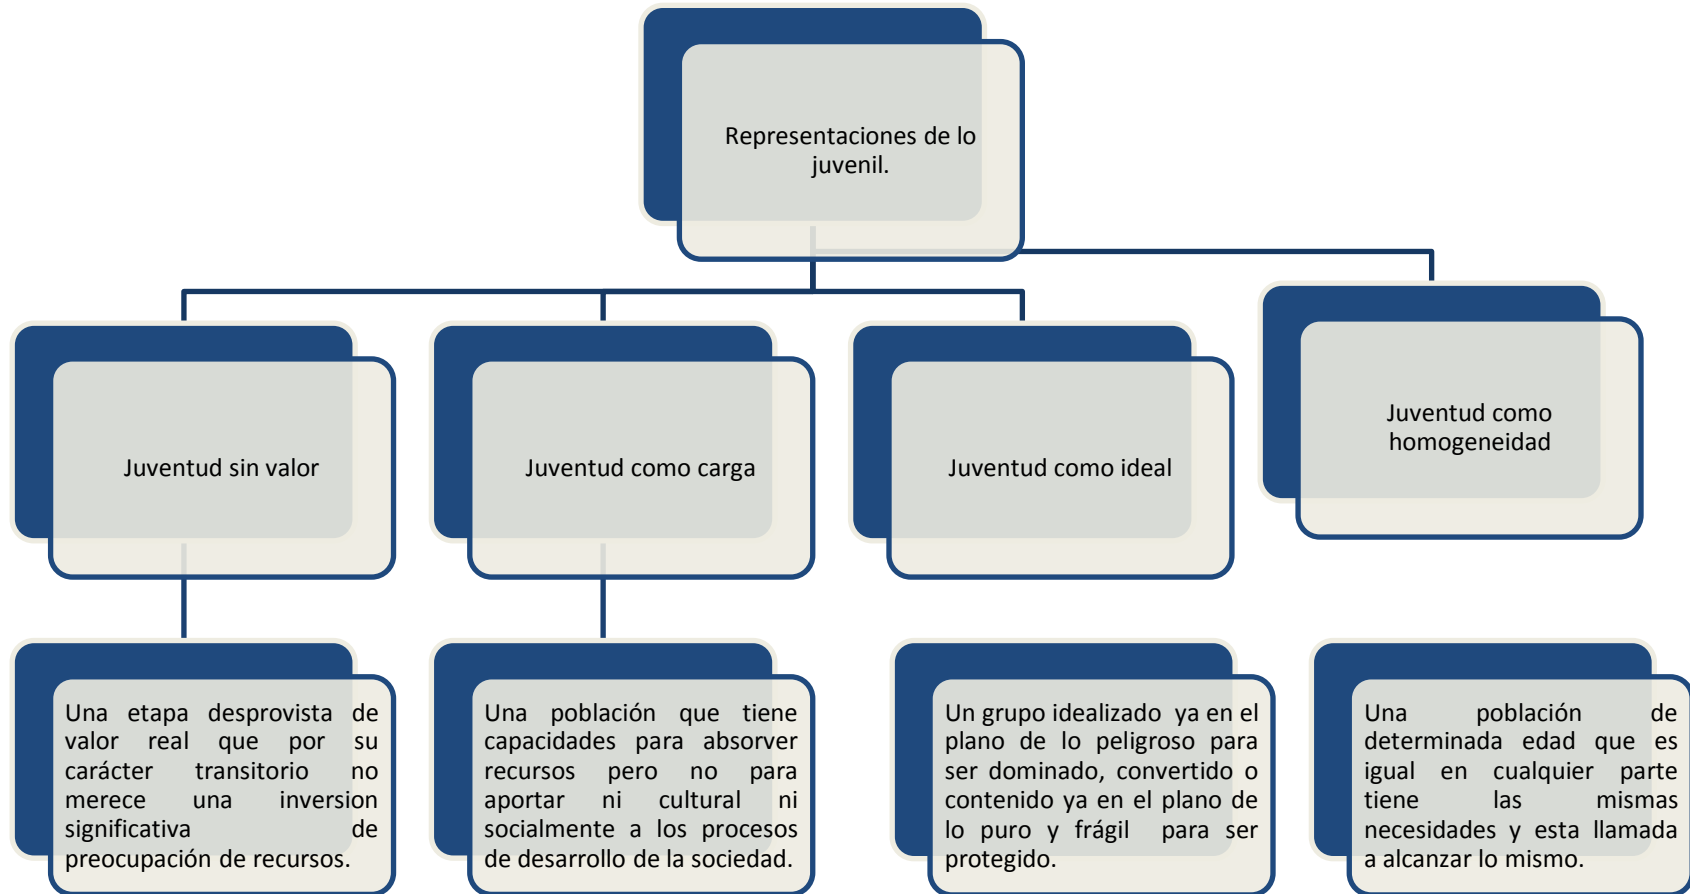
Representaciones de lo juvenil.

Juventud sin valor

Juventud como carga

Juventud como ideal

Juventud como homogeneidad

Una etapa desprovista de valor real que por su carácter transitorio no merece una inversion significativa de preocupación de recursos.

Una población que tiene capacidades para absorver recursos pero no para aportar ni cultural ni socialmente a los procesos de desarrollo de la sociedad.

Un grupo idealizado ya en el plano de lo peligroso para ser dominado, convertido o contenido ya en el plano de lo puro y frágil para ser protegido.

Una población de determinada edad que es igual en cualquier parte tiene las mismas necesidades y esta llamada a alcanzar lo mismo.